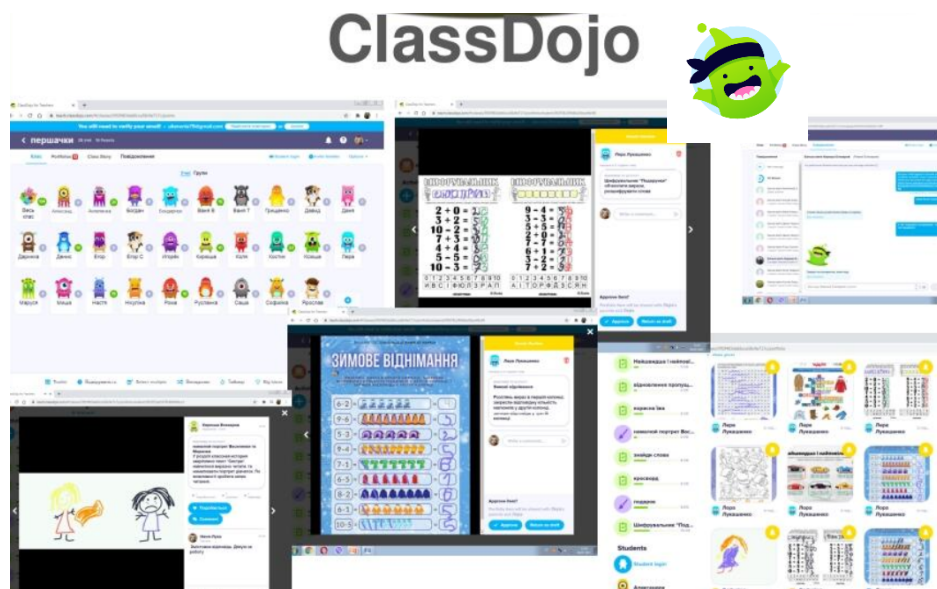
ClassDojo

< першачки

Весь клас | Олександр | Ангеліна | Богдан | Владислав | Ваня В | Ваня Т | Гриценко | Давид | Даня
Даринка | Денис | Єгор | Єгор С | Ігорко | Карина | Коля | Костик | Ксюша | Лера
Маруся | Міша | Настя | Нікуся | Рома | Руслана | Саша | Софійка | Ярослав

ЗИМОВЕ ВІДНІМАННЯ

$2+0=$
$3+2=$
$10-2=$
$7+3=$
$4+4=$
$5+5=$
$10-3=$

$9-4=$
$3-3=$
$5+5=$
$6-5=$
$7-7=$
$6+1=$
$3-2=$
$8-5=$

$6-2$
$8-6$
$5-3$
$9-4$
$7-1$
$8-2$
$6-3$
$8-5$
$6-1$
$10-5$

Лера Лукашенко

Навчальна програма

Найважливіше
відновлення пропущ
вправа
знайди слова
кросворд
подарок
Шифрувальник "Под

Students

Лера Лукашенко